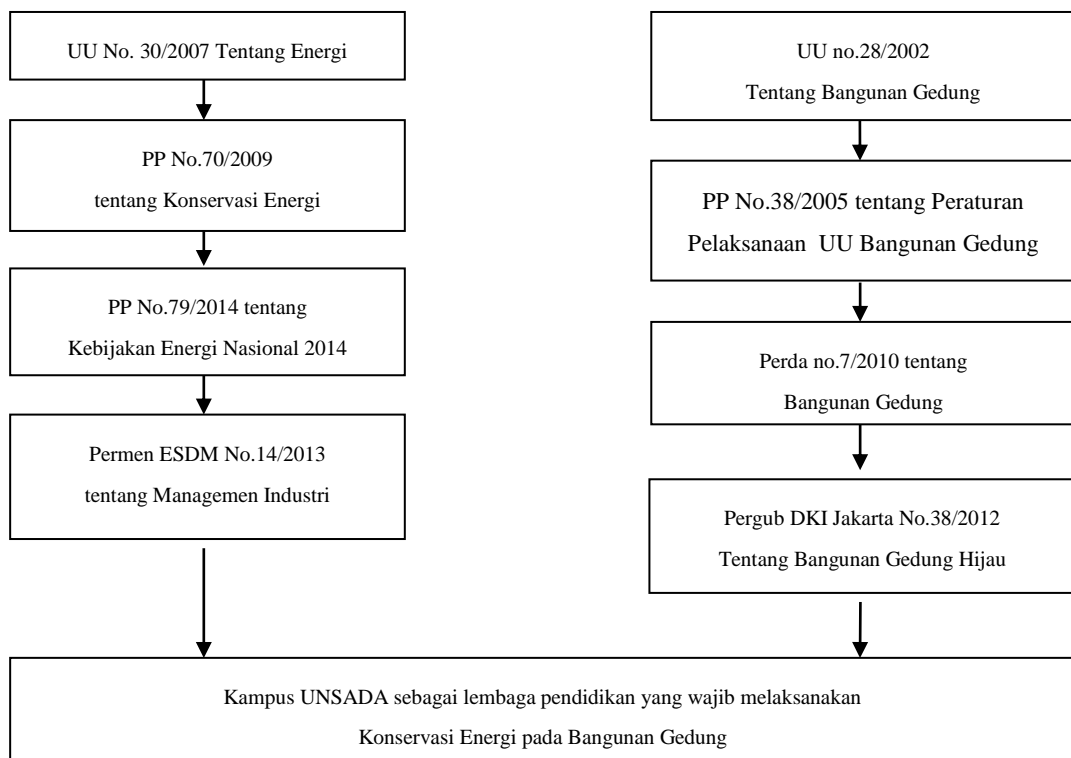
UU No. 30/2007 Tentang Energi

PP No.70/2009
tentang Konservasi Energi

PP No.79/2014 tentang
Kebijakan Energi Nasional 2014

Permen ESDM No.14/2013
tentang Managemen Industri

UU no.28/2002
Tentang Bangunan Gedung

PP No.38/2005 tentang Peraturan
Pelaksanaan UU Bangunan Gedung

Perda no.7/2010 tentang
Bangunan Gedung

Pergub DKI Jakarta No.38/2012
Tentang Bangunan Gedung Hijau

Kampus UNSADA sebagai lembaga pendidikan yang wajib melaksanakan
Konservasi Energi pada Bangunan Gedung